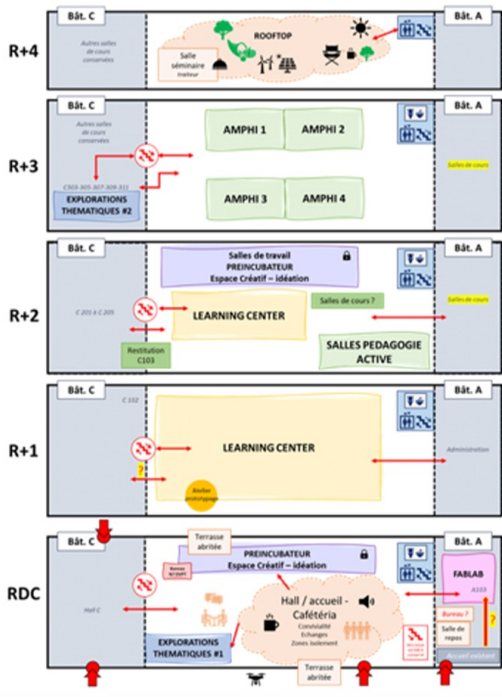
R+4

Bât. C

Autres salles de cours conservées

Salle séminaire
traiteur

ROOFTOP

Bât. A

R+3

Bât. C

Autres salles de cours conservées

C303-305-307-309-311

EXPLORATIONS THEMATIQUES #2

AMPHI 1

AMPHI 2

AMPHI 3

AMPHI 4

Bât. A

Salles de cours

R+2

Bât. C

C 201 à C 205

Restitution C103

Salles de travail
PREINCUBATEUR
Espace Créatif – idéation

LEARNING CENTER

Salles de cours ?

SALLES PEDAGOGIE ACTIVE

Bât. A

Salles de cours

R+1

Bât. C

C 102

?

Atelier prototypage

LEARNING CENTER

Bât. A

Administration

RDC

Bât. C

Hall C

Terrasse abritée

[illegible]

PREINCUBATEUR
Espace Créatif – idéation

Hall / accueil - Cafétéria
Convivialité
Echanges
Zones isolement

EXPLORATIONS THEMATIQUES #1

Terrasse abritée

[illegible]

Bât. A

FABLAB
A103

Bureau ?

Salle de repos

?

Accueil existant